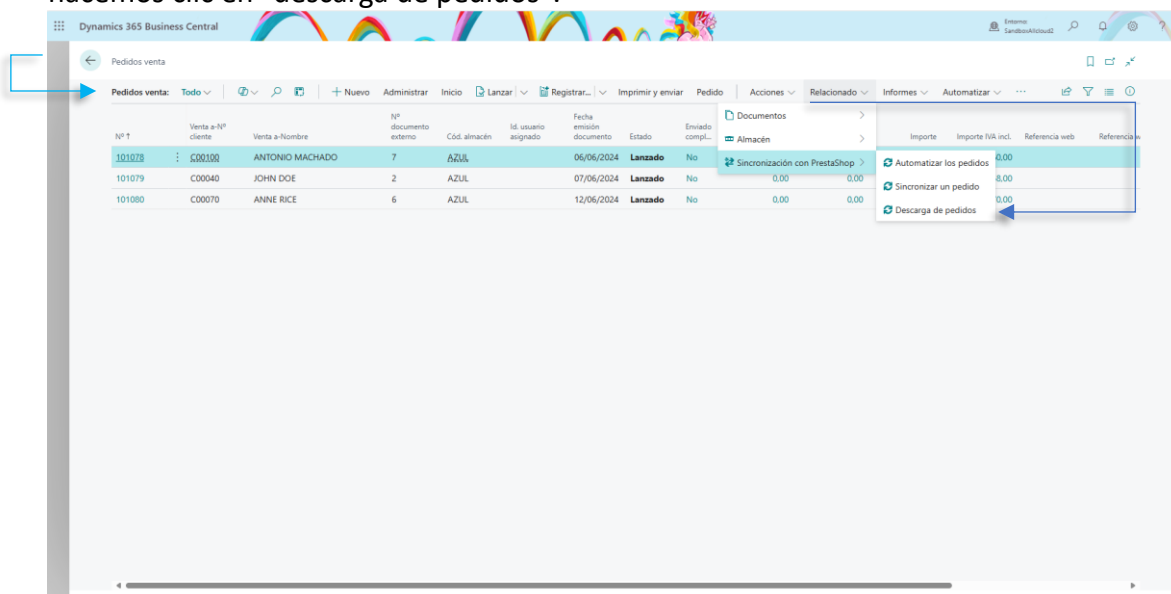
hacemos clic en "descarga de pedidos".

Dynamics 365 Business Central

Entorno: SandboxAlcloud2

Pedidos venta

Pedidos venta: Todo Nuevo Administrar Inicio Lanzar Registrar... Imprimir y enviar Pedido Acciones Relacionado Informes Automatizar ···

| Nº ↑ | Venta a-Nº cliente | Venta a-Nombre | Nº documento externo | Cód. almacén | Id. usuario asignado | Fecha emisión documento | Estado | Enviado compl... | | | Importe | Importe IVA incl. | Referencia web | Referencia w |
|---|---|---|---|---|---|---|---|---|---|---|---|---|---|---|
| 101078 | C00100 | ANTONIO MACHADO | 7 | AZUL | | 06/06/2024 | Lanzado | No | | | | 0,00 | | |
| 101079 | C00040 | JOHN DOE | 2 | AZUL | | 07/06/2024 | Lanzado | No | 0,00 | 0,00 | | 8,00 | | |
| 101080 | C00070 | ANNE RICE | 6 | AZUL | | 12/06/2024 | Lanzado | No | 0,00 | 0,00 | | 0,00 | | |

Documentos
Almacén
Sincronización con PrestaShop

Automatizar los pedidos
Sincronizar un pedido
Descarga de pedidos